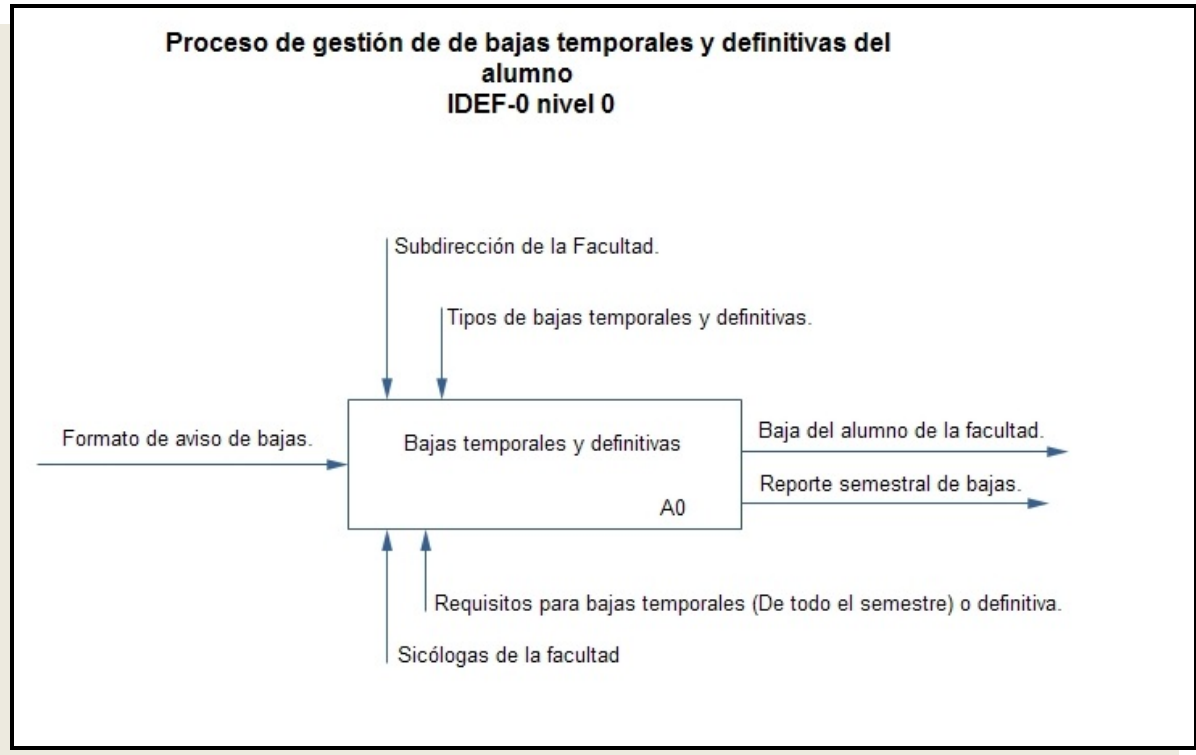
Proceso de gestión de de bajas temporales y definitivas del alumno
IDEF-0 nivel 0

Subdirección de la Facultad.

Tipos de bajas temporales y definitivas.

Formato de aviso de bajas.

Bajas temporales y definitivas

A0

Baja del alumno de la facultad.

Reporte semestral de bajas.

Requisitos para bajas temporales (De todo el semestre) o definitiva.

Sicólogas de la facultad